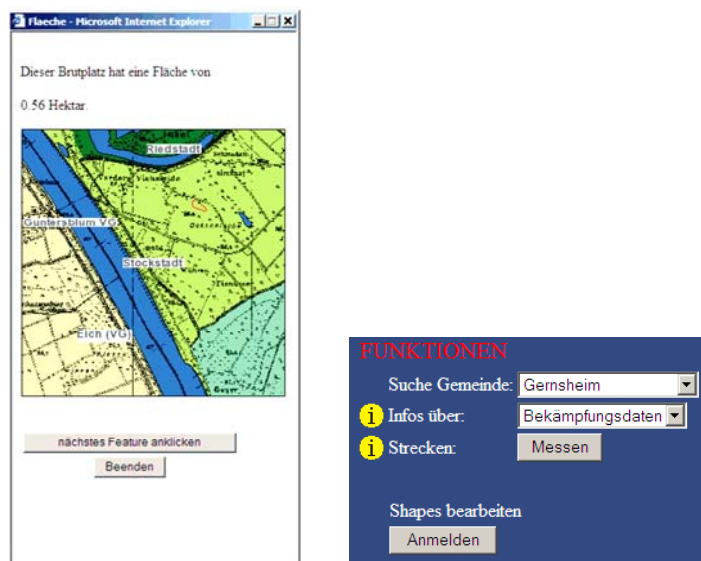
Flaeche - Microsoft Internet Explorer

Dieser Brutplatz hat eine Fläche von

0.56 Hektar.

Riedstadt

Guntersblum VG

Stockstadt

Eich (VG)

nächstes Feature anklicken

Beenden

FUNKTIONEN

Suche Gemeinde: Gernsheim

Infos über: Bekämpfungsdaten

Strecken: Messen

Shapes bearbeiten

Anmelden